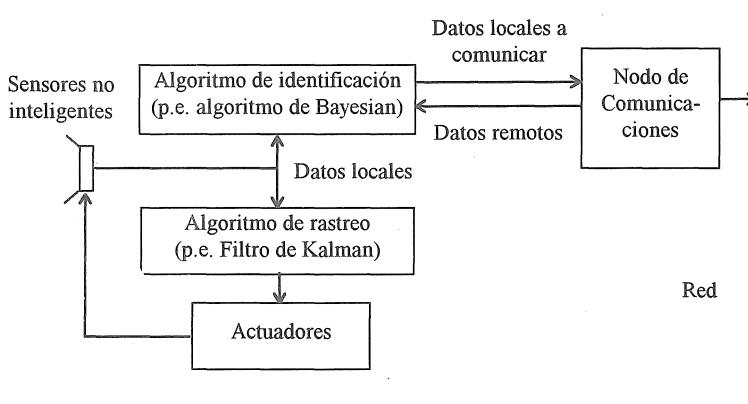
Datos locales a comunicar

Sensores no inteligentes

Algoritmo de identificación (p.e. algoritmo de Bayesian)

Nodo de Comunicaciones

Datos remotos

Datos locales

Algoritmo de rastreo (p.e. Filtro de Kalman)

Red

Actuadores